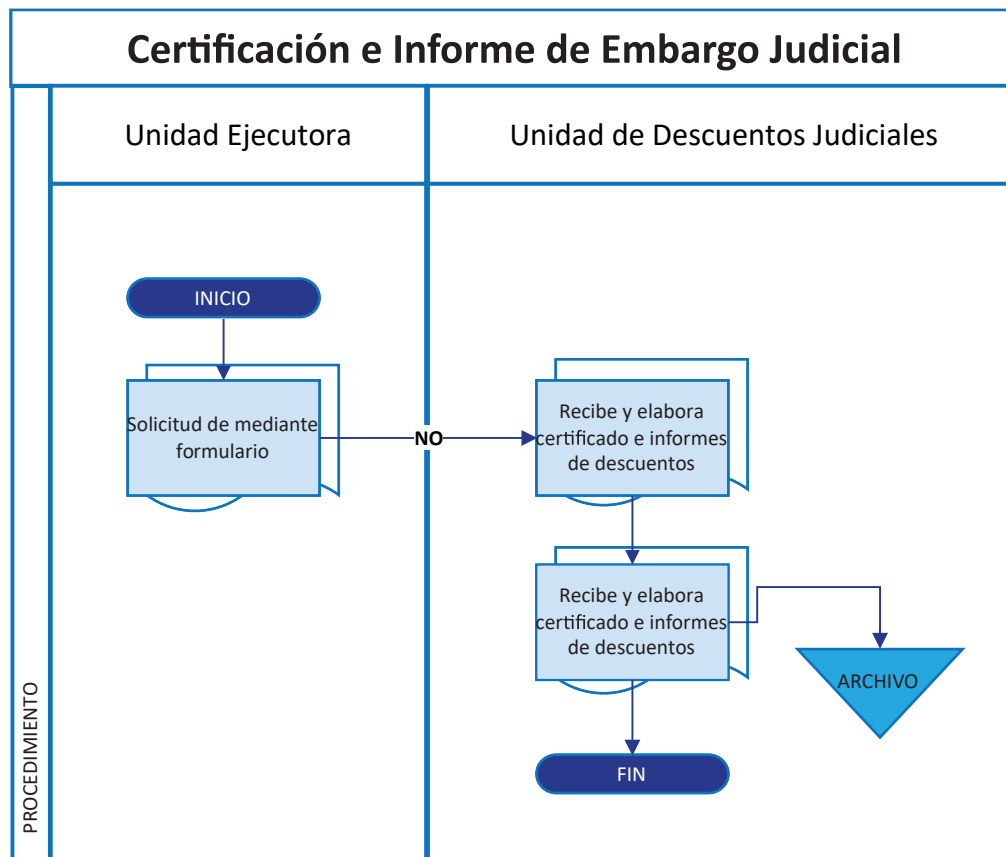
Certificación e Informe de Embargo Judicial

PROCEDIMIENTO

Unidad Ejecutora

Unidad de Descuentos Judiciales

INICIO

Solicitud de mediante formulario

NO

Recibe y elabora certificado e informes de descuentos

Recibe y elabora certificado e informes de descuentos

ARCHIVO

FIN